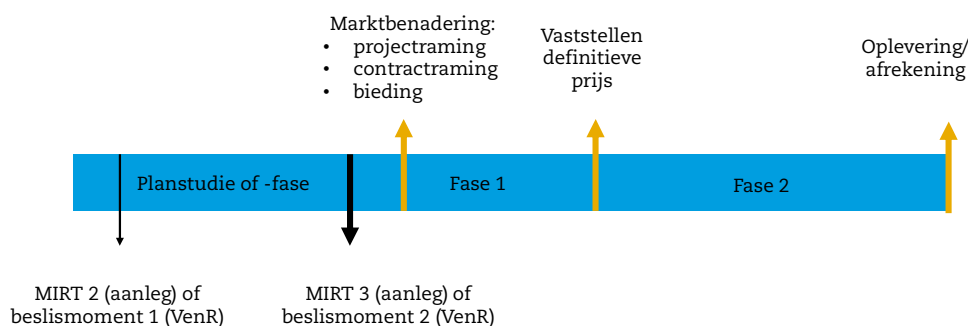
Marktbenadering:
• projectraming
• contractraming
• bieding

Vaststellen definitieve prijs

Oplevering/ afrekening

Planstudie of -fase

Fase 1

Fase 2

MIRT 2 (aanleg) of beslismoment 1 (VenR)

MIRT 3 (aanleg) of beslismoment 2 (VenR)